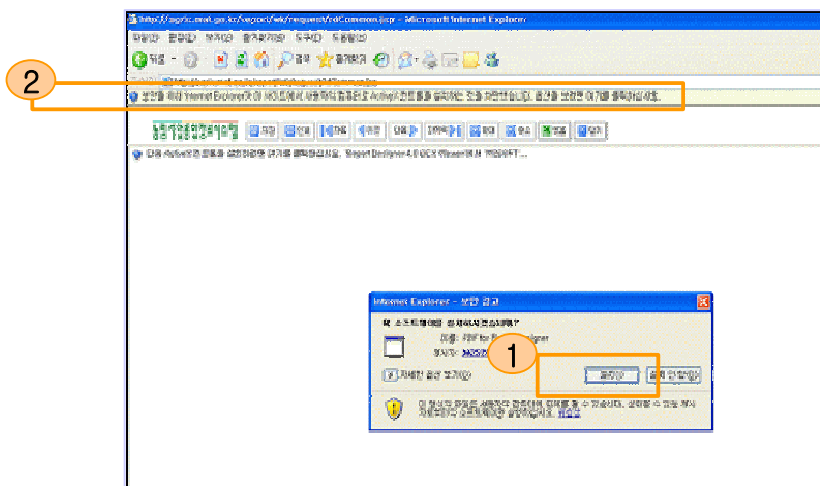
2

http://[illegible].go.kr/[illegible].jsp - Microsoft Internet Explorer

파일(F) 편집(E) 보기(V) 즐겨찾기(A) 도구(T) 도움말(H)

뒤로 검색 즐겨찾기

보안을 위해 Internet Explorer가 이 사이트에서 사용자의 컴퓨터로 ActiveX 컨트롤을 설치하는 것을 차단했습니다. 옵션을 보려면 여기를 클릭하십시오.

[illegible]

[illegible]

Internet Explorer - 보안 경고

이 소프트웨어를 설치하시겠습니까?

이름: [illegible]

게시자: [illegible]

1

자세한 옵션 보기(O)

설치(I)

설치 안 함(D)

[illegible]